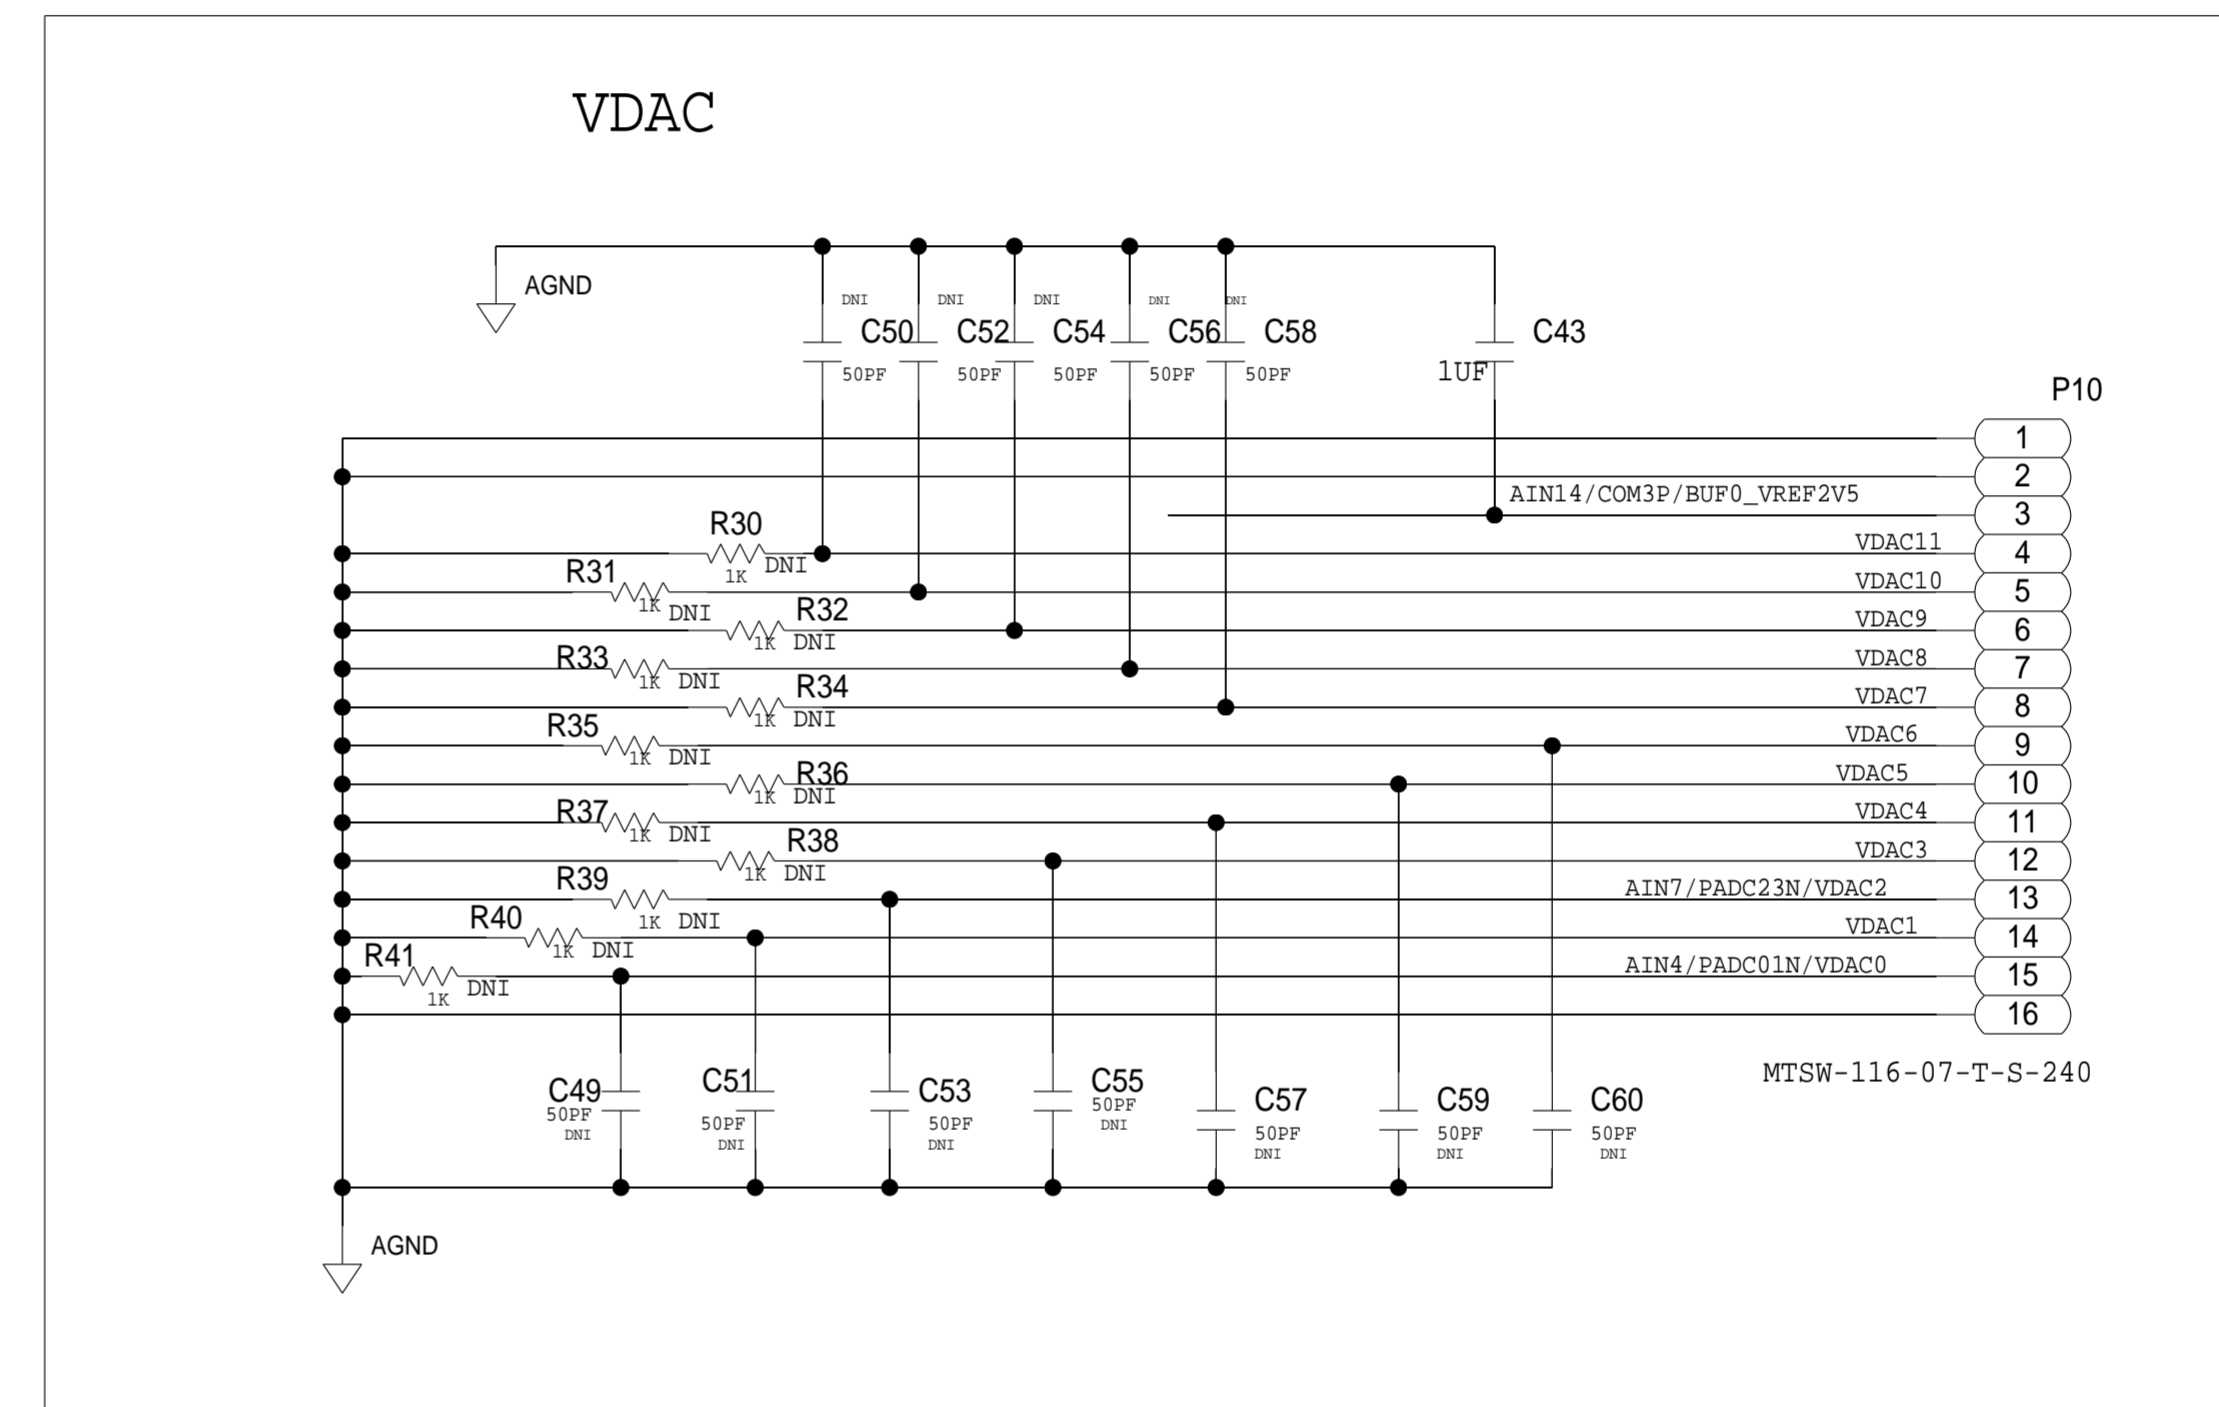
VDAC

AGND

DNI DNI DNI DNI DNI

C50 C52 C54 C56 C58 C43

50PF 50PF 50PF 50PF 50PF 1UF

P10

1
2
AIN14/COM3P/BUF0_VREF2V5
3
R30
1K DNI
VDAC11
4
R31
1K DNI
VDAC10
5
R32
1K DNI
VDAC9
6
R33
1K DNI
VDAC8
7
R34
1K DNI
VDAC7
8
R35
1K DNI
VDAC6
9
R36
1K DNI
VDAC5
10
R37
1K DNI
VDAC4
11
R38
1K DNI
VDAC3
12
R39
1K DNI
AIN7/PADC23N/VDAC2
13
R40
1K DNI
VDAC1
14
R41
1K DNI
AIN4/PADC01N/VDAC0
15
16

MTSW-116-07-T-S-240

C49 50PF DNI
C51 50PF DNI
C53 50PF DNI
C55 50PF DNI
C57 50PF DNI
C59 50PF DNI
C60 50PF DNI

AGND